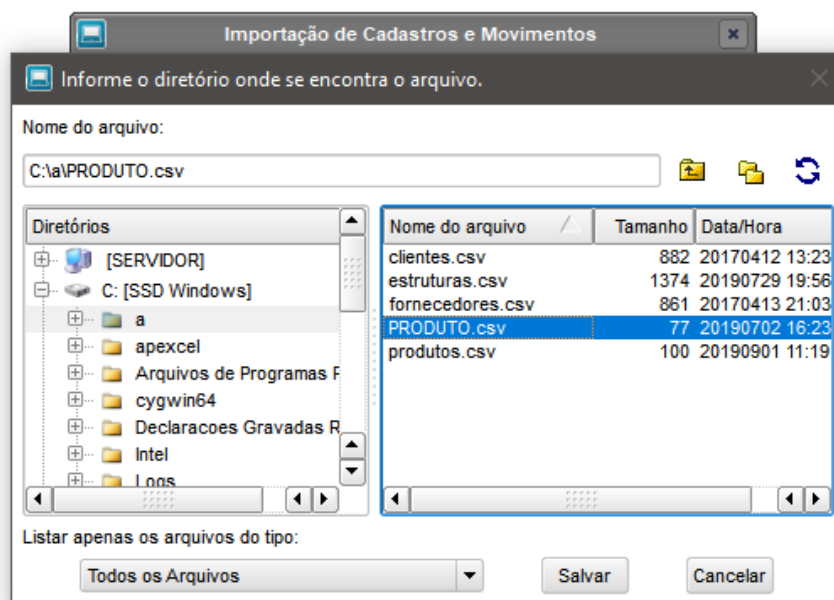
Importação de Cadastros e Movimentos

Informe o diretório onde se encontra o arquivo.

Nome do arquivo:

C:\a\PRODUTO.csv

Diretórios

[SERVIDOR]
C: [SSD Windows]
a
apexcel
Arquivos de Programas F
cygwin64
Declaracoes Gravadas R
Intel
Logs

| Nome do arquivo | Tamanho | Data/Hora |
|---|---|---|
| clientes.csv | 882 | 20170412 13:23 |
| estruturas.csv | 1374 | 20190729 19:56 |
| fornecedores.csv | 861 | 20170413 21:03 |
| PRODUTO.csv | 77 | 20190702 16:23 |
| produtos.csv | 100 | 20190901 11:19 |

Listar apenas os arquivos do tipo:

Todos os Arquivos

Salvar

Cancelar